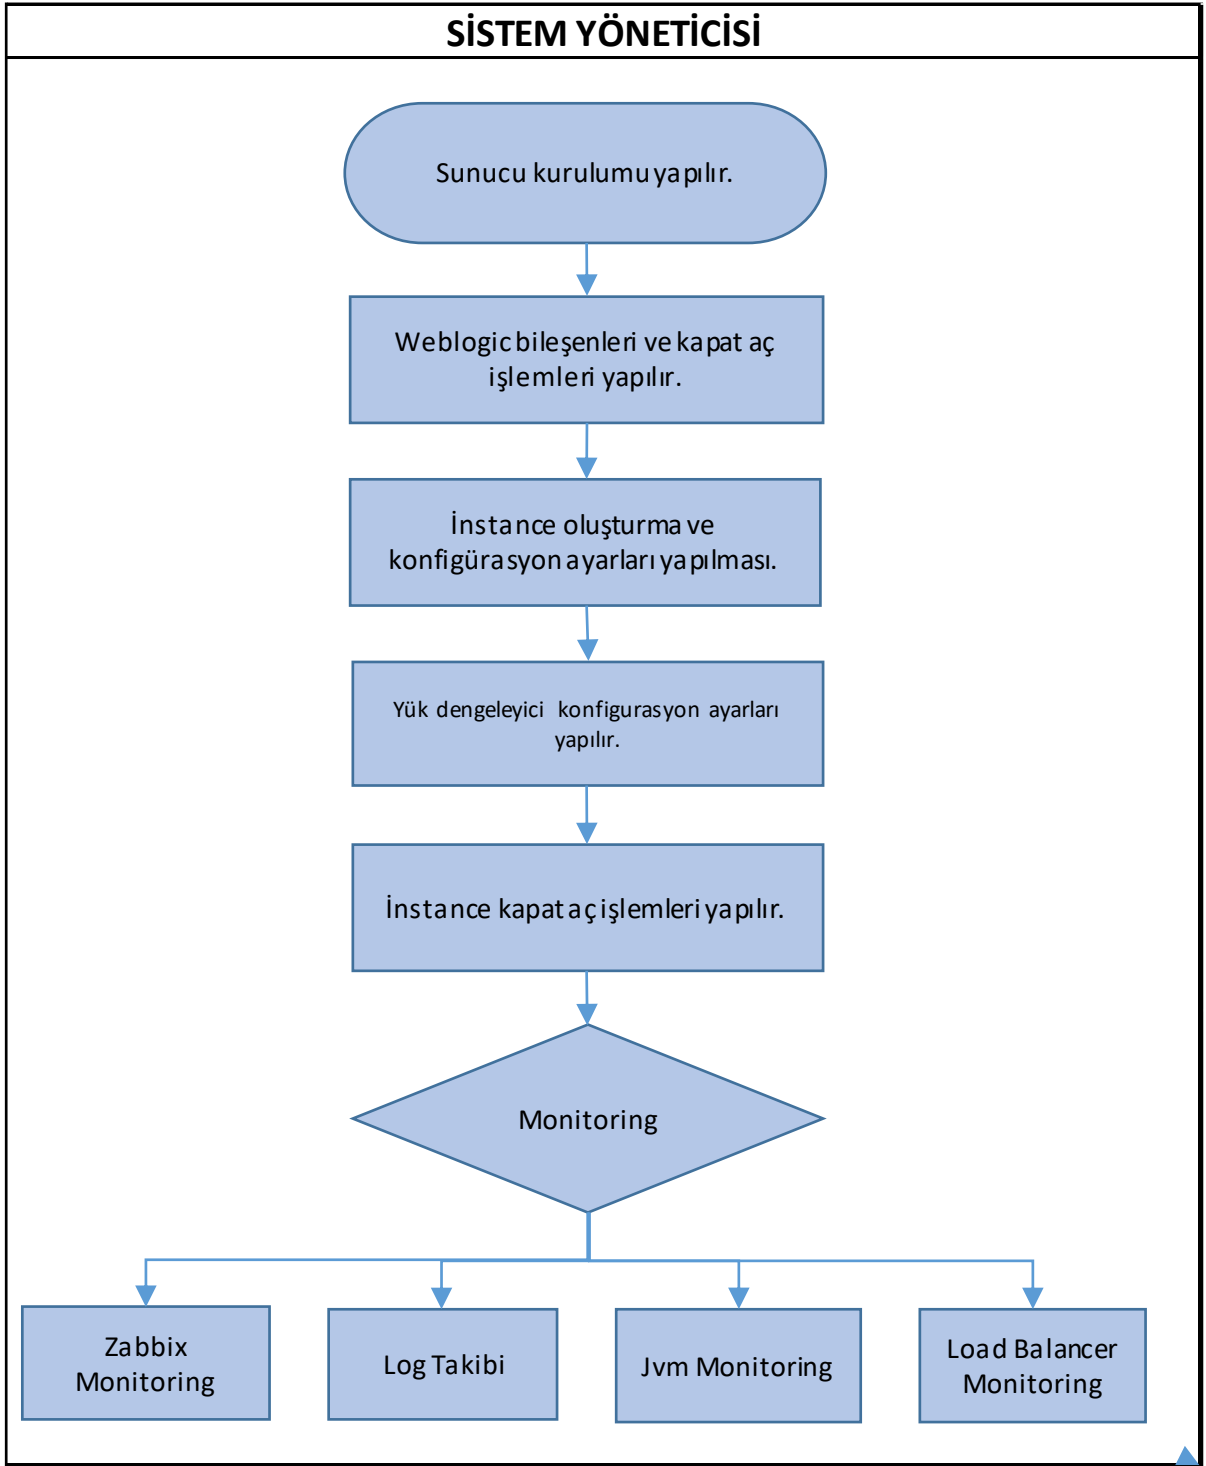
SİSTEM YÖNETİCİSİ

Sunucu kurulumu yapılır.

Weblogic bileşenleri ve kapat aç işlemleri yapılır.

İnstance oluşturma ve konfigürasyon ayarları yapılması.

Yük dengeleyici konfigurasyon ayarları yapılır.

İnstance kapat aç işlemleri yapılır.

Monitoring

Zabbix Monitoring

Log Takibi

Jvm Monitoring

Load Balancer Monitoring